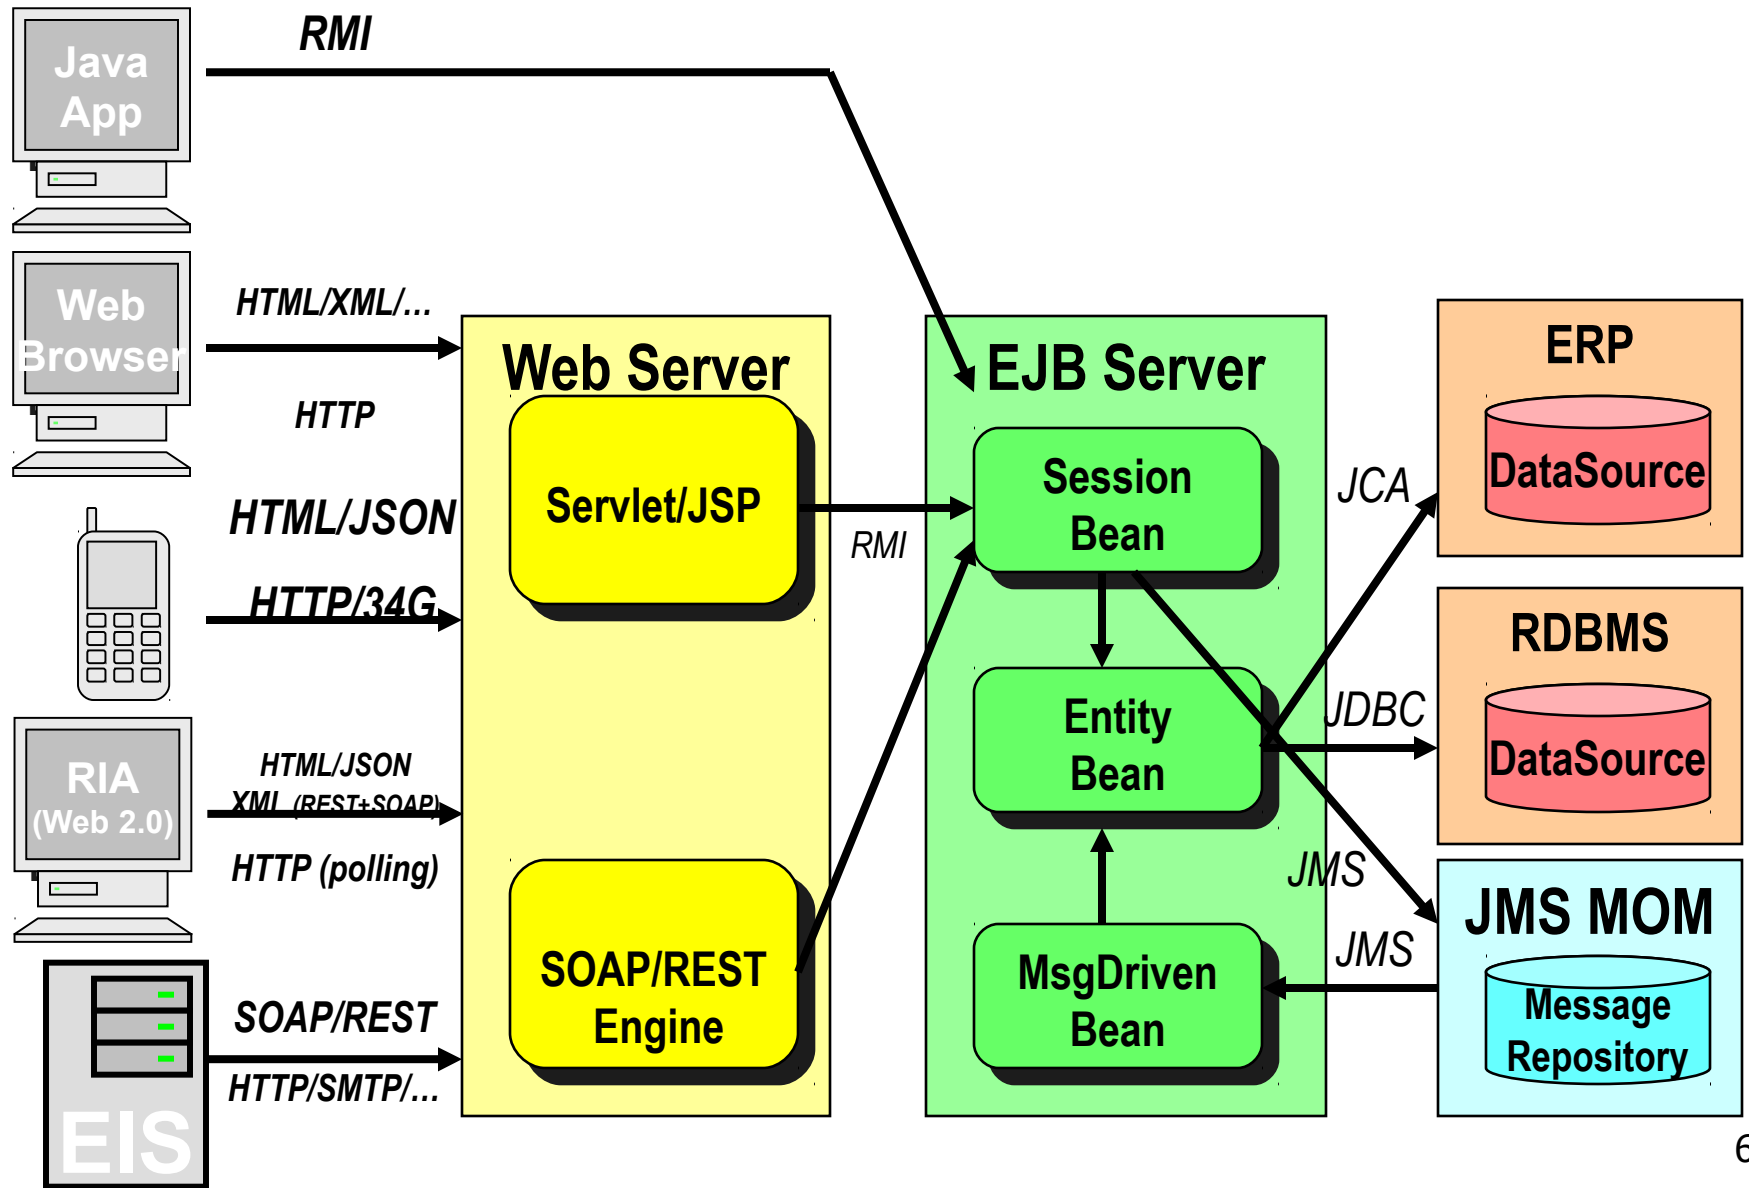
Java App

RMI

Web Browser

HTML/XML/...

HTTP

HTML/JSON

HTTP/34G

RIA (Web 2.0)

HTML/JSON

XML (REST+SOAP)

HTTP (polling)

EIS

SOAP/REST

HTTP/SMTP/...

Web Server

Servlet/JSP

SOAP/REST Engine

RMI

EJB Server

Session Bean

Entity Bean

MsgDriven Bean

JCA

JDBC

JMS

JMS

ERP

DataSource

RDBMS

DataSource

JMS MOM

Message Repository

6